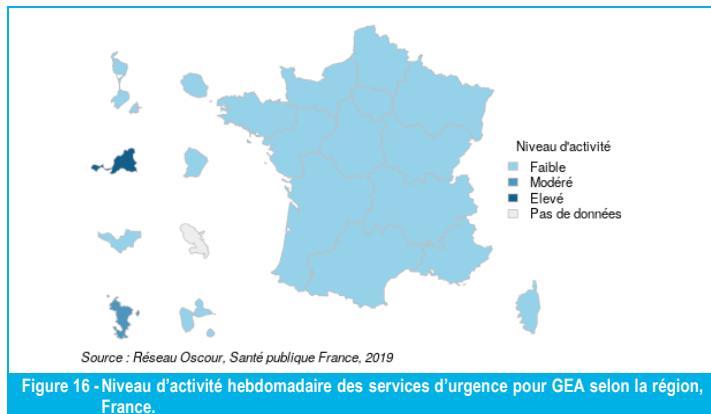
Niveau d'activité
Faible
Modéré
Elevé
Pas de données

Source : Réseau Oscour, Santé publique France, 2019

Figure 16 - Niveau d'activité hebdomadaire des services d'urgence pour GEA selon la région, France.